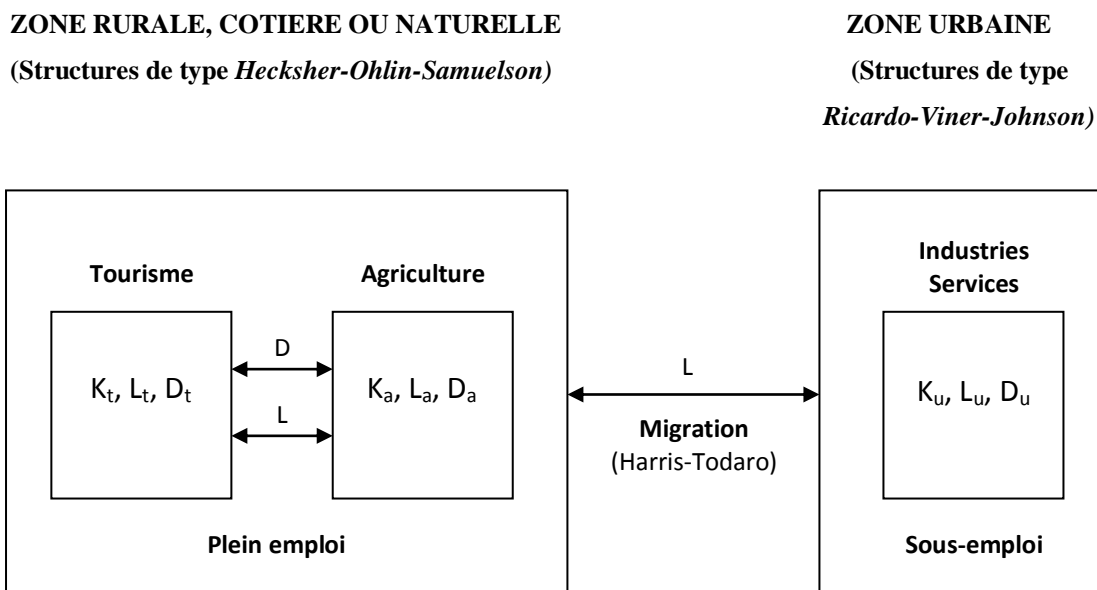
ZONE RURALE, COTIERE OU NATURELLE

(Structures de type *Heckshet-Ohlin-Samuelson)*

ZONE URBAINE

(Structures de type *Ricardo-Viner-Johnson)*

Tourisme

Agriculture

$K_t$, $L_t$, $D_t$

D

L

$K_a$, $L_a$, $D_a$

L

Migration
(Harris-Todaro)

Industries
Services

$K_u$, $L_u$, $D_u$

Plein emploi

Sous-emploi